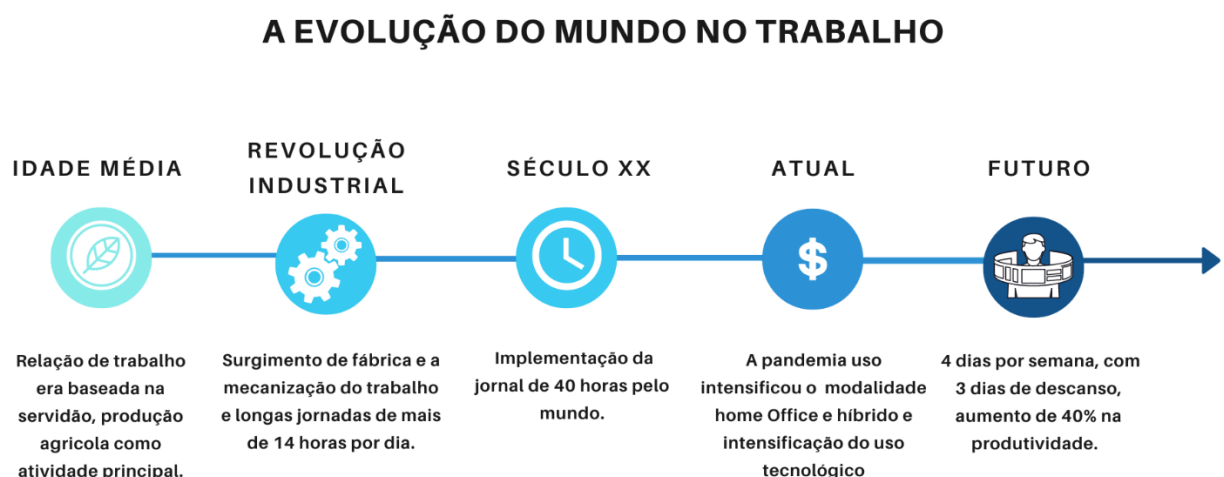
A EVOLUÇÃO DO MUNDO NO TRABALHO

IDADE MÉDIA

REVOLUÇÃO INDUSTRIAL

SÉCULO XX

ATUAL

FUTURO

$

Relação de trabalho era baseada na servidão, produção agricola como atividade principal.

Surgimento de fábrica e a mecanização do trabalho e longas jornadas de mais de 14 horas por dia.

Implementação da jornal de 40 horas pelo mundo.

A pandemia uso intensificou o modalidade home Office e híbrido e intensificação do uso tecnológico

4 dias por semana, com 3 dias de descanso, aumento de 40% na produtividade.